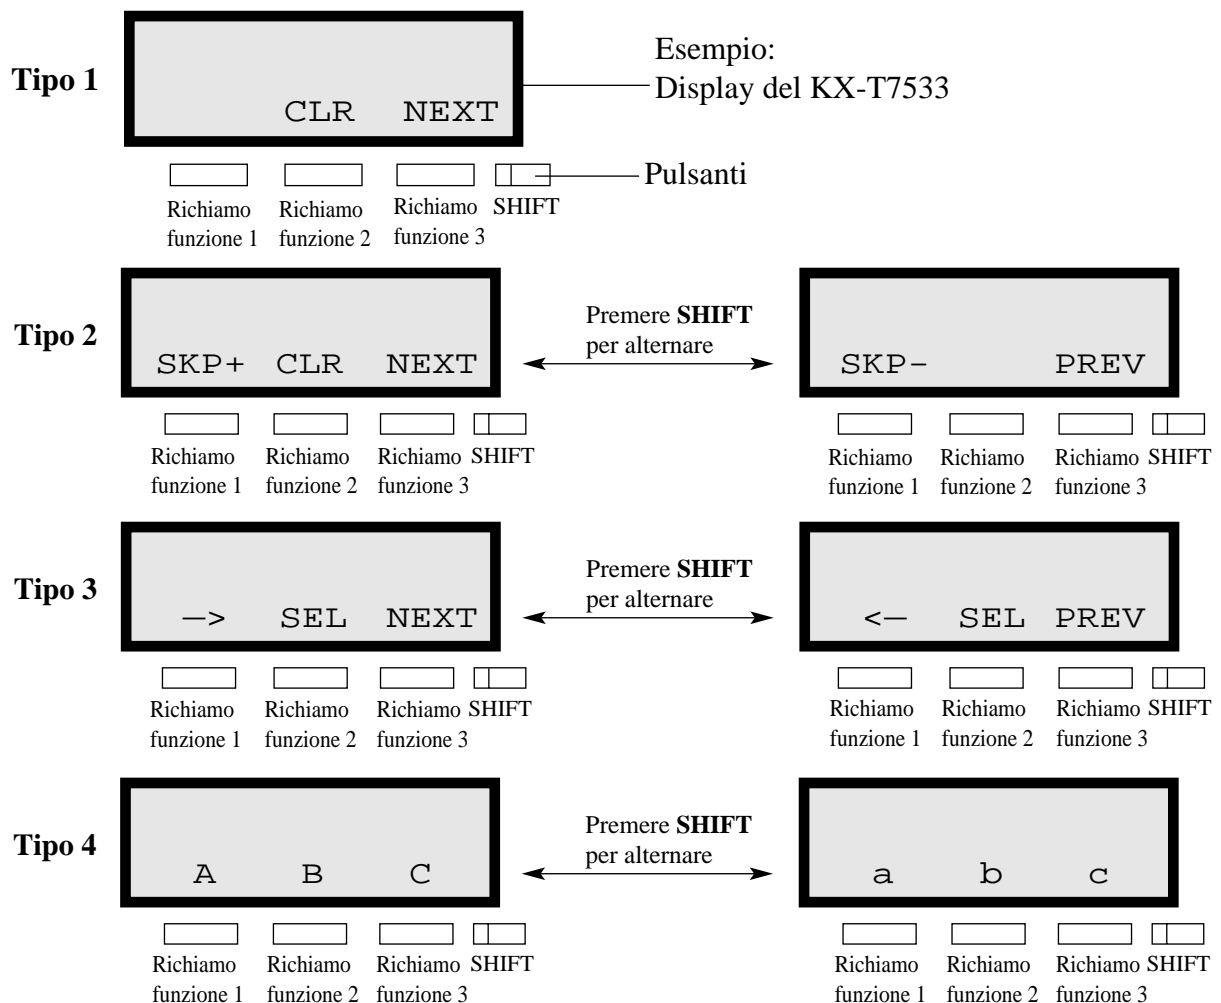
Tipo 1

CLR NEXT

Esempio:
Display del KX-T7533

Pulsanti

Richiamo funzione 1 Richiamo funzione 2 Richiamo funzione 3 SHIFT

Tipo 2

SKP+ CLR NEXT

Premere **SHIFT** per alternare

SKP- PREV

Richiamo funzione 1 Richiamo funzione 2 Richiamo funzione 3 SHIFT

Richiamo funzione 1 Richiamo funzione 2 Richiamo funzione 3 SHIFT

Tipo 3

—> SEL NEXT

Premere **SHIFT** per alternare

<— SEL PREV

Richiamo funzione 1 Richiamo funzione 2 Richiamo funzione 3 SHIFT

Richiamo funzione 1 Richiamo funzione 2 Richiamo funzione 3 SHIFT

Tipo 4

A B C

Premere **SHIFT** per alternare

a b c

Richiamo funzione 1 Richiamo funzione 2 Richiamo funzione 3 SHIFT

Richiamo funzione 1 Richiamo funzione 2 Richiamo funzione 3 SHIFT